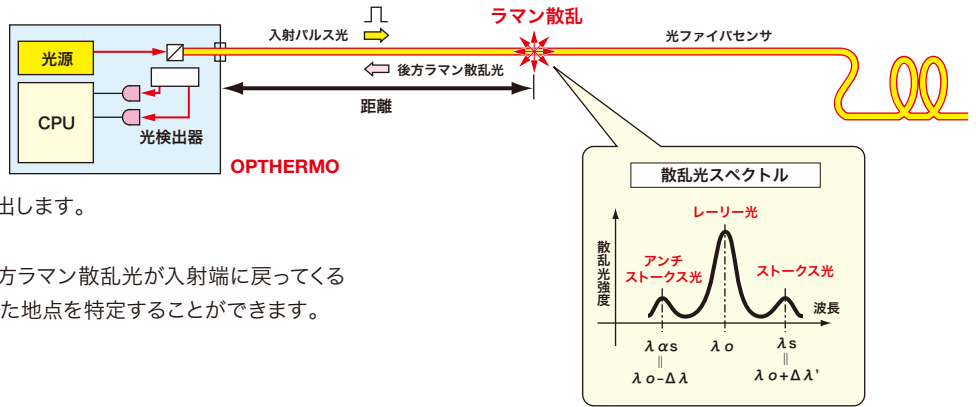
光源

CPU

光検出器

OPTHERMO

入射パルス光

後方ラマン散乱光

距離

ラマン散乱

光ファイバセンサ

散乱光スペクトル

レーリー光

アンチストークス光

ストークス光

散乱光強度

波長

$\lambda\alpha s$
‖
$\lambda o-\Delta\lambda$

$\lambda o$

$\lambda s$
‖
$\lambda o+\Delta\lambda'$

出します。

方ラマン散乱光が入射端に戻ってくる
た地点を特定することができます。